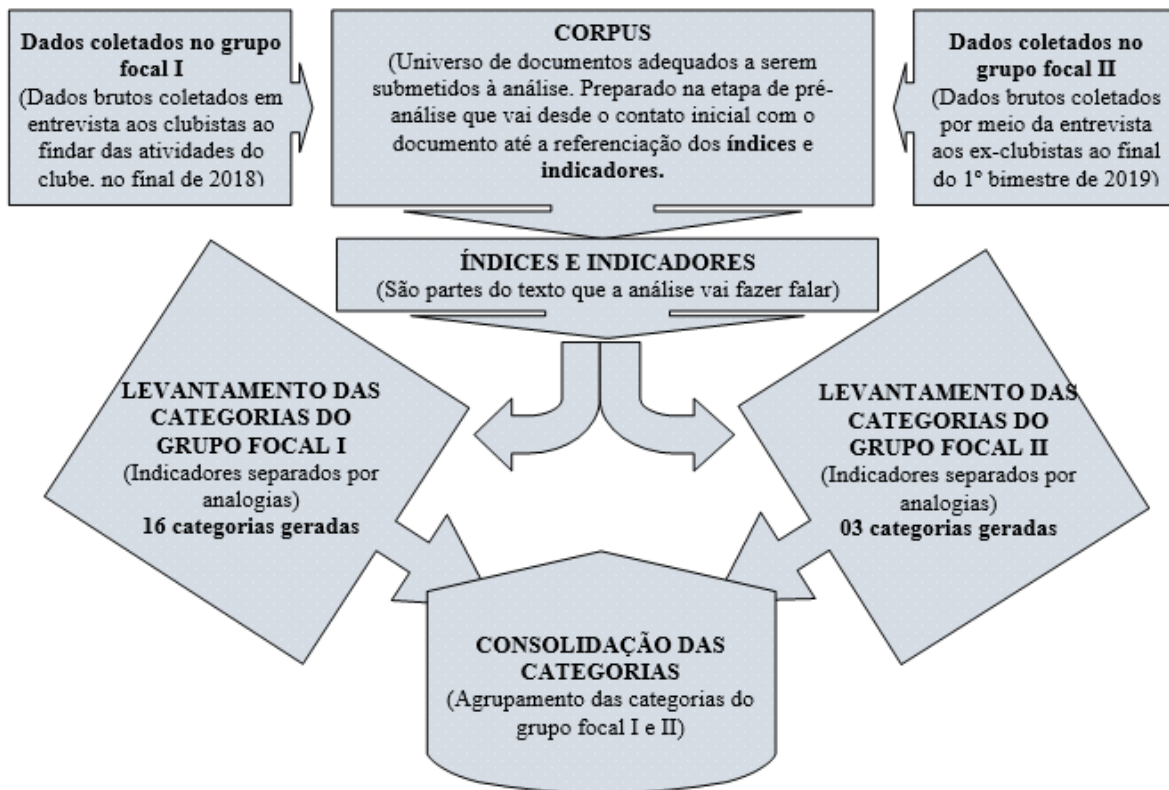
Dados coletados no grupo focal I
(Dados brutos coletados em entrevista aos clubistas ao findar das atividades do clube. no final de 2018)

CORPUS
(Universo de documentos adequados a serem submetidos à análise. Preparado na etapa de pré-análise que vai desde o contato inicial com o documento até a referenciação dos **índices** e **indicadores.**

Dados coletados no grupo focal II
(Dados brutos coletados por meio da entrevista aos ex-clubistas ao final do 1° bimestre de 2019)

ÍNDICES E INDICADORES
(São partes do texto que a análise vai fazer falar)

LEVANTAMENTO DAS CATEGORIAS DO GRUPO FOCAL I
(Indicadores separados por analogias)
**16 categorias geradas**

LEVANTAMENTO DAS CATEGORIAS DO GRUPO FOCAL II
(Indicadores separados por analogias)
**03 categorias geradas**

CONSOLIDAÇÃO DAS CATEGORIAS
(Agrupamento das categorias do grupo focal I e II)